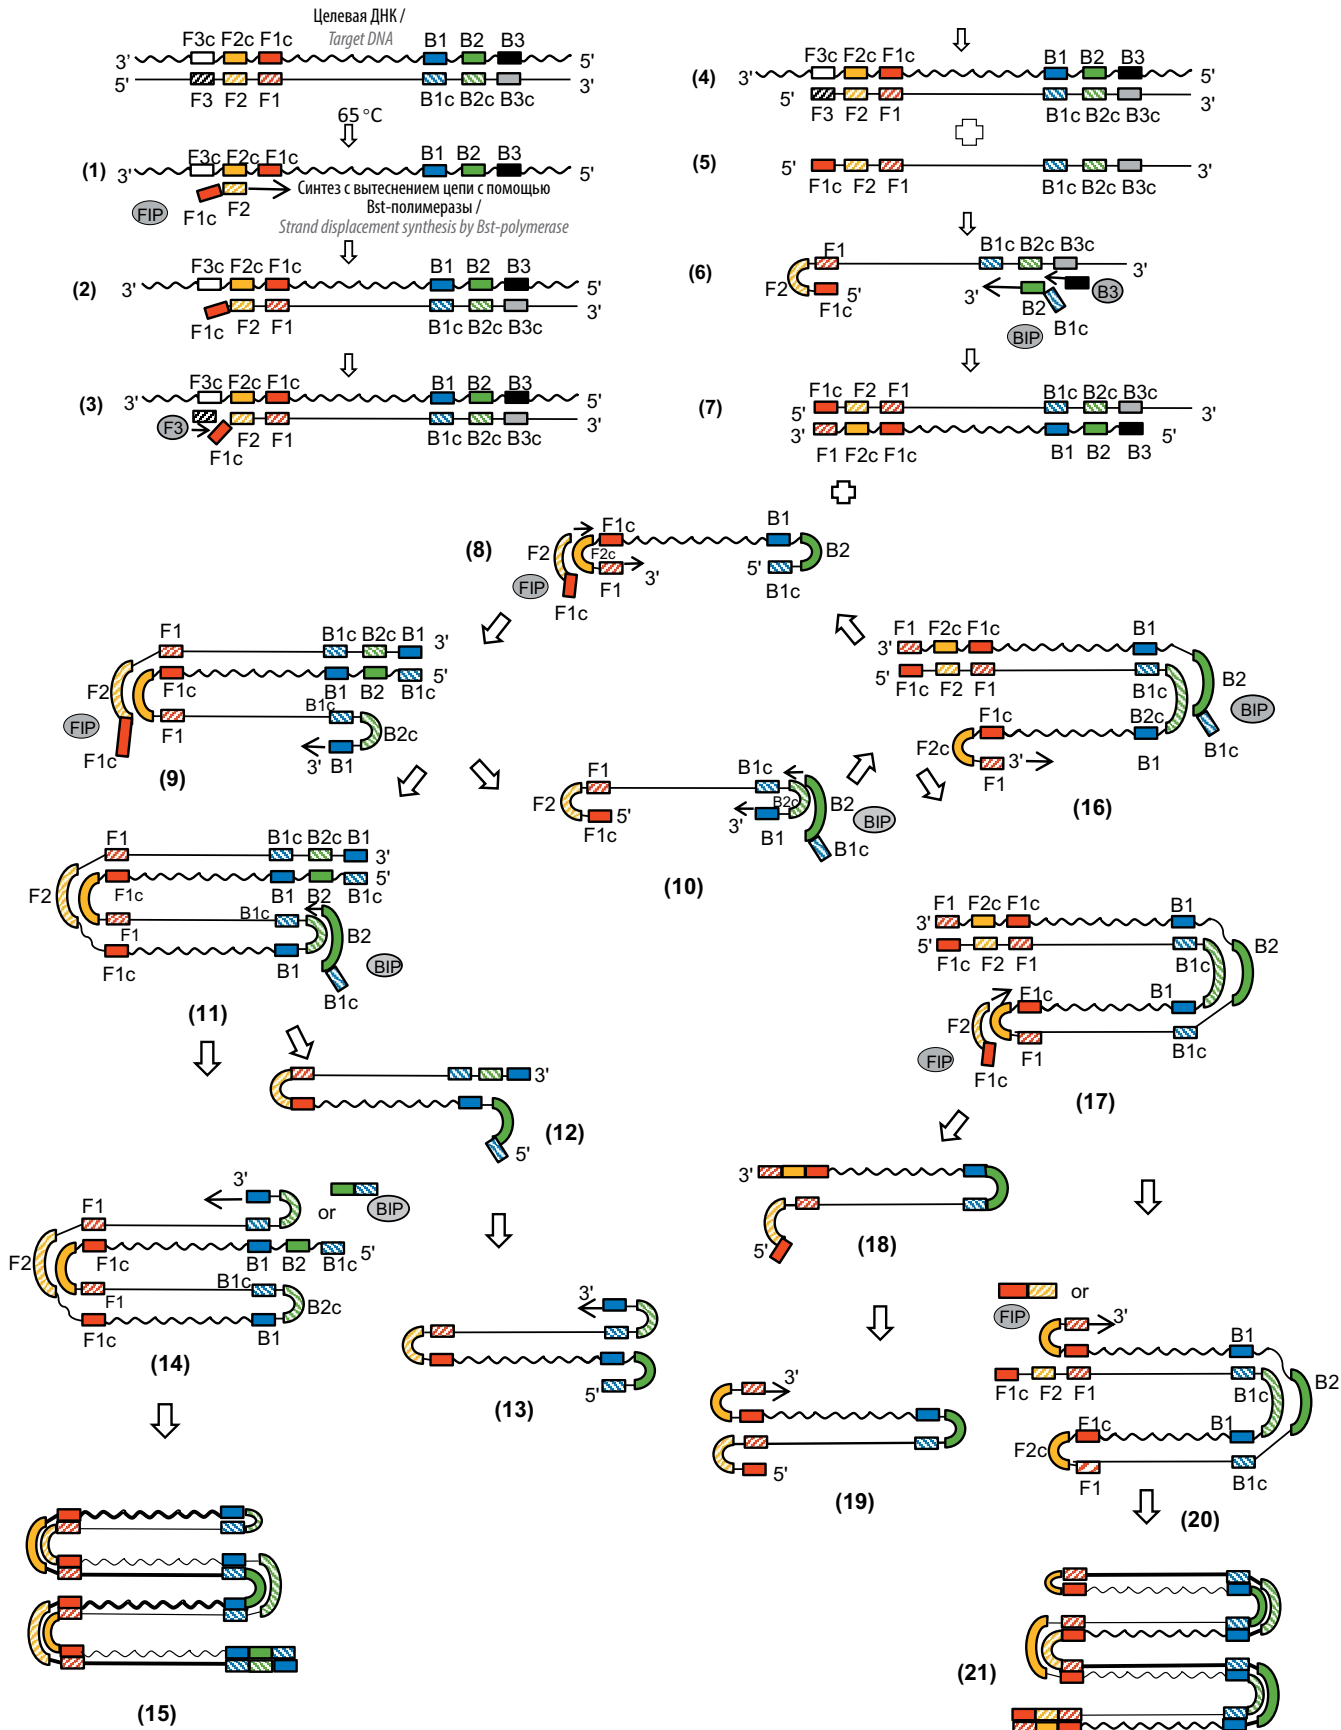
Целевая ДНК /
Target DNA
3' F3c F2c F1c B1 B2 B3 5'
5' F3 F2 F1 B1c B2c B3c 3'
65 °C
(1) 3' F3c F2c F1c B1 B2 B3 5'
FIP F1c F2 Синтез с вытеснением цепи с помощью Bst-полимеразы /
Strand displacement synthesis by Bst-polymerase
(2) 3' F3c F2c F1c B1 B2 B3 5'
F1c F2 F1 B1c B2c B3c 3'
(3) 3' F3c F2c F1c B1 B2 B3 5'
F3 F1c F2 F1 B1c B2c B3c 3'

(4) 3' F3c F2c F1c B1 B2 B3 5'
5' F3 F2 F1 B1c B2c B3c 3'
(5) 5' F1c F2 F1 B1c B2c B3c 3'
(6) F1 F2 5' F1c B1c B2c B3c 3' 3' B3 B2 BIP B1c
(7) F1c F2 F1 B1c B2c B3c 5' 3'
3' F1 F2c F1c B1 B2 B3 5'

(8) F2 F1c F2c FIP F1c F1 3' B1 B2 5' B1c

(9) F1 B1c B2c B1 3' F2 F1c B1 B2 B1c 5' FIP F1c F1 B1c B2c 3' B1

(10) F1 F2 5' F1c B1c B2c B2 3' B1 BIP B1c

(16) F1 F2c F1c B1 3' 5' F1c F2 F1 B1c B2 BIP F1c B2c F2c 3' F1 B1 B1c

(11) F1 B1c B2c B1 3' F2 F1c B1 B2 B1c 5' B1c F1 B2 F1c B1 BIP B1c

(12) 3' 5'

(17) F1 F2c F1c B1 3' 5' F1c F2 F1 B1c B2 F1c B1 F2 FIP F1 B1c F1c

(14) 3' F1 or BIP F2 F1c B1 B2 B1c 5' B1c F1 B2c F1c B1

(13) 3' 5'

(18) 3' 5'

(19) 3' 5'

(20) or FIP 3' B1 F1c F2 F1 B1c B2 F1c B1 F2c F1 B1c

(15)

(21)